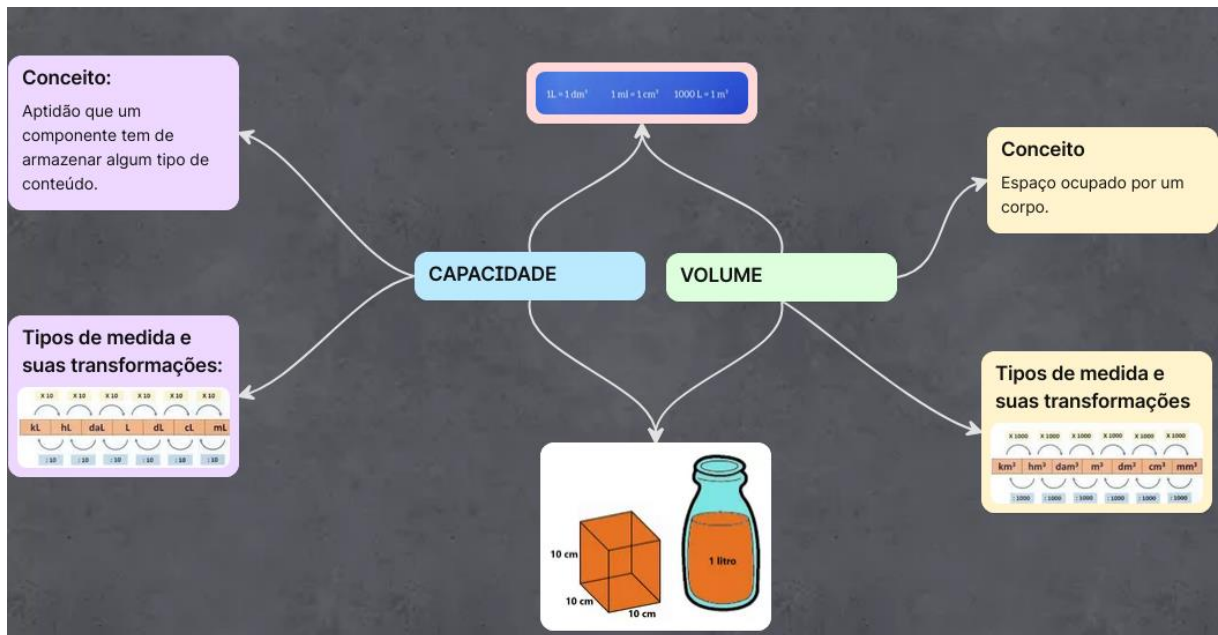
Conceito:

Aptidão que um componente tem de armazenar algum tipo de conteúdo.

$1L = 1 dm^3$  $1 ml = 1 cm^3$  $1000 L = 1 m^3$

Conceito

Espaço ocupado por um corpo.

CAPACIDADE

VOLUME

Tipos de medida e suas transformações:

| X 10 | X 10 | X 10 | X 10 | X 10 | X 10 |
|---|---|---|---|---|---|

| kL | hL | daL | L | dL | cL | mL |
|---|---|---|---|---|---|---|

| : 10 | : 10 | : 10 | : 10 | : 10 | : 10 |
|---|---|---|---|---|---|

Tipos de medida e suas transformações

| X 1000 | X 1000 | X 1000 | X 1000 | X 1000 | X 1000 |
|---|---|---|---|---|---|

| $km^3$ | $hm^3$ | $dam^3$ | $m^3$ | $dm^3$ | $cm^3$ | $mm^3$ |
|---|---|---|---|---|---|---|

| : 1000 | : 1000 | : 1000 | : 1000 | : 1000 | : 1000 |
|---|---|---|---|---|---|

10 cm
10 cm
10 cm
1 litro